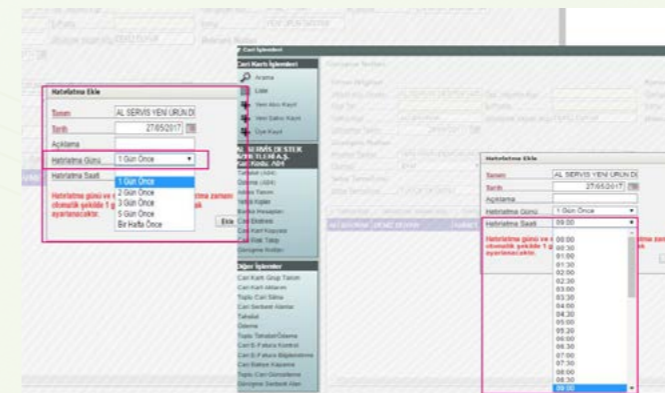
Hatırlatma Ekle

Tanım AL SERVIS YENI URUN DI

Tarih 27/05/2017

Açıklama

Hatırlatma Günü 1 Gün Önce

Hatırlatma Saati

1 Gün Önce
2 Gün Önce
3 Gün Önce
5 Gün Önce
Bir Hafta Önce

Hatırlatma günü ve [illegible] otomatik şekilde 1 g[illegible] ayarlanacaktır.

Ekle

Cari İşlemleri

Cari Kart İşlemleri

Arama
Liste
Yeni Alıcı Kaydı
Yeni Satıcı Kaydı
Üye Kaydı

AL SERVIS DESTEK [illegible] A.Ş.

Diğer İşlemler

Cari Kart Grup Tanımı
Cari Kart Aktarımı
Toplu Cari Silme
Cari Serbest Alanlar
Tahsilat
Ödeme
Toplu Tahsilat/Ödeme
Cari E-Fatura Kontrol
Cari E-Fatura Bilgilendirme
Cari Bakiye Kapama
Toplu Cari Güncelleme
Güncelle Serbest Alan

Hatırlatma Ekle

Tanım AL SERVIS YENI URUN DI

Tarih 27/05/2017

Açıklama

Hatırlatma Günü 1 Gün Önce

Hatırlatma Saati 09:00

Hatırlatma günü ve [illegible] otomatik şekilde 1 g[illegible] ayarlanacaktır.

00:00
00:30
01:00
01:30
02:00
02:30
03:00
03:30
04:00
04:30
05:00
05:30
06:00
06:30
07:00
07:30
08:00
08:30
09:00